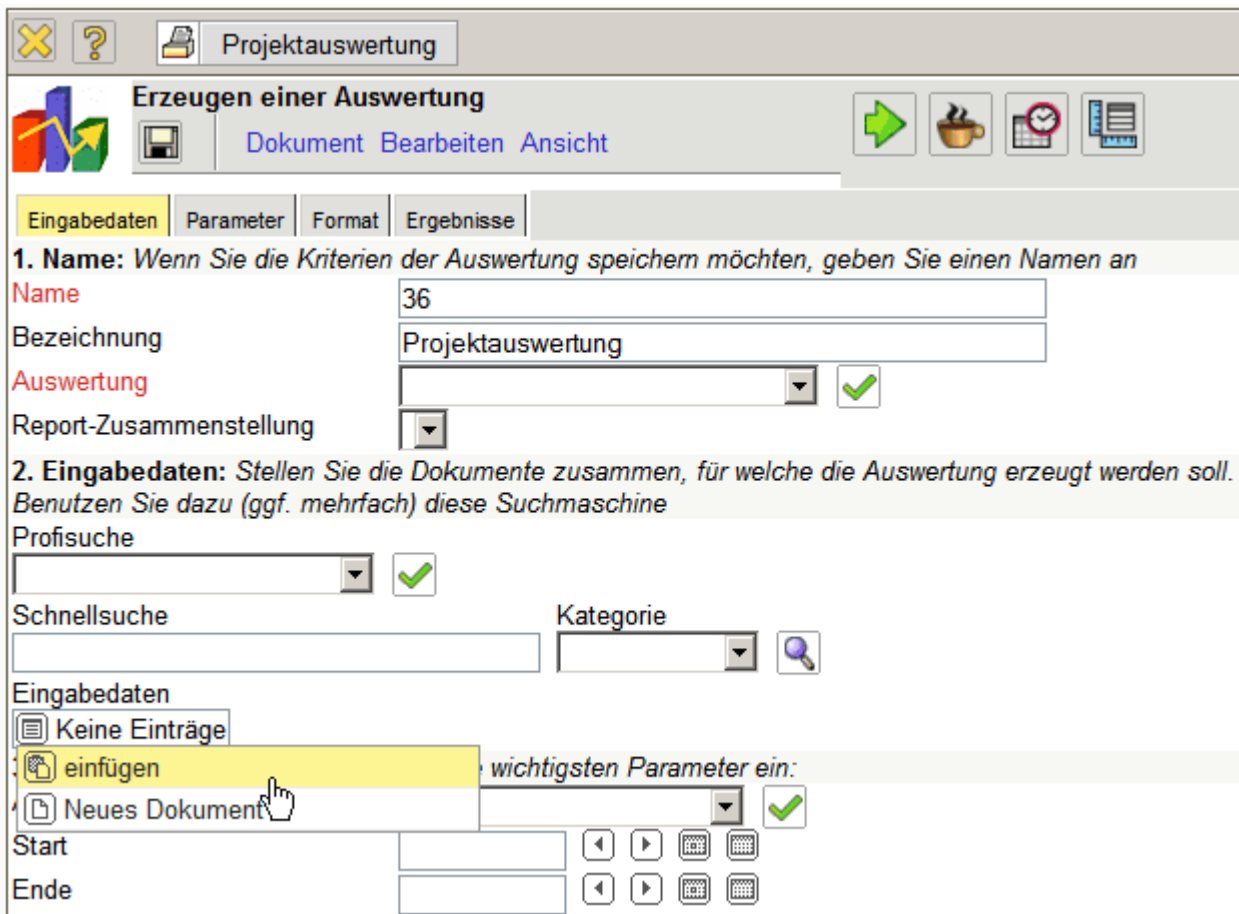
Projektauswertung

Erzeugen einer Auswertung

Dokument Bearbeiten Ansicht

Eingabedaten Parameter Format Ergebnisse

1. Name: Wenn Sie die Kriterien der Auswertung speichern möchten, geben Sie einen Namen an

Name 36

Bezeichnung Projektauswertung

Auswertung

Report-Zusammenstellung

2. Eingabedaten: Stellen Sie die Dokumente zusammen, für welche die Auswertung erzeugt werden soll. Benutzen Sie dazu (ggf. mehrfach) diese Suchmaschine

Profisuche

Schnellsuche

Kategorie

Eingabedaten

Keine Einträge

einfügen

Neues Dokument

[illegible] wichtigsten Parameter ein:

Start

Ende